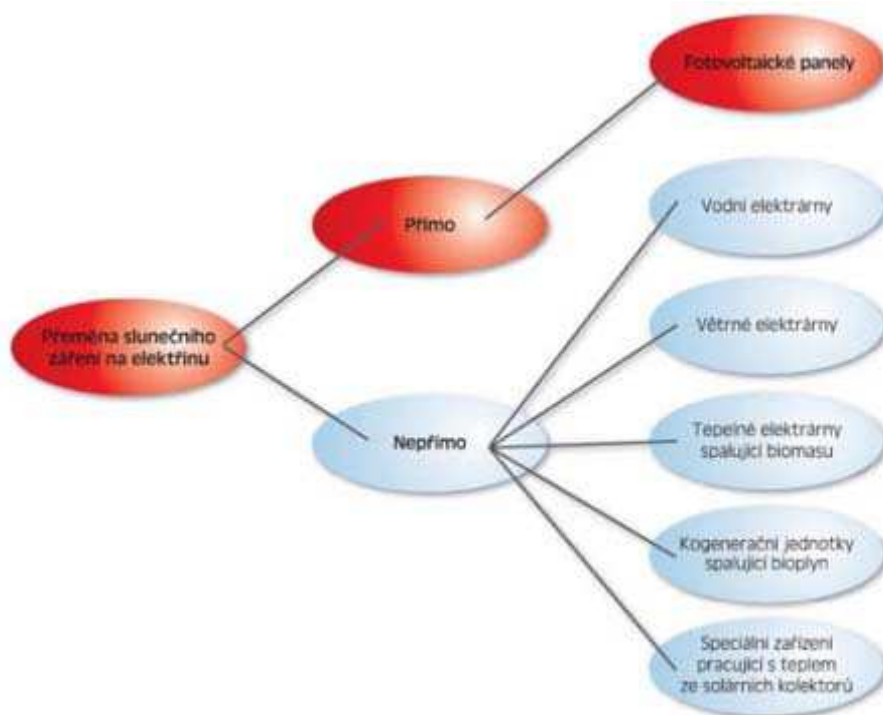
Přeměna slunečního záření na elektřinu

Přímo

Fotovoltaické panely

Nepřímo

Vodní elektrárny

Větrné elektrárny

Tepelné elektrárny spalující biomasu

Kogenerační jednotky spalující bioplyn

Speciální zařízení pracující s teplem ze solárních kolektorů